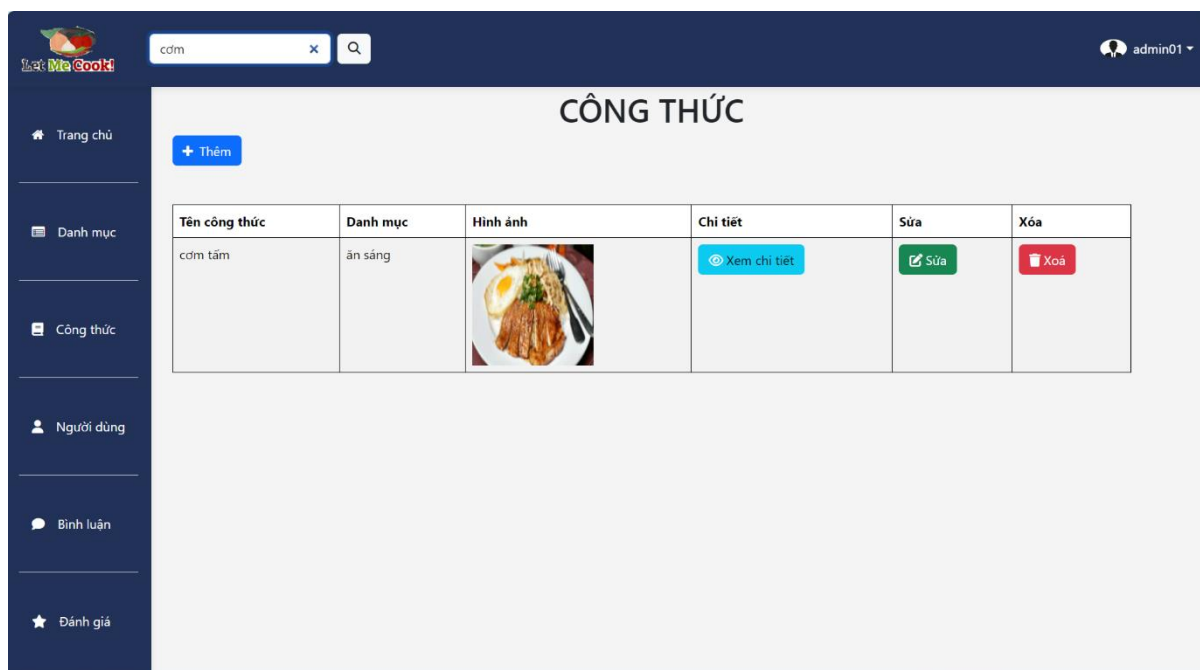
Let Me Cook!

cơm

admin01

Trang chủ

Danh mục

Công thức

Người dùng

Bình luận

Đánh giá

CÔNG THỨC

Thêm

| Tên công thức | Danh mục | Hình ảnh | Chi tiết | Sửa | Xóa |
|---|---|---|---|---|---|
| cơm tấm | ăn sáng | | Xem chi tiết | Sửa | Xoá |